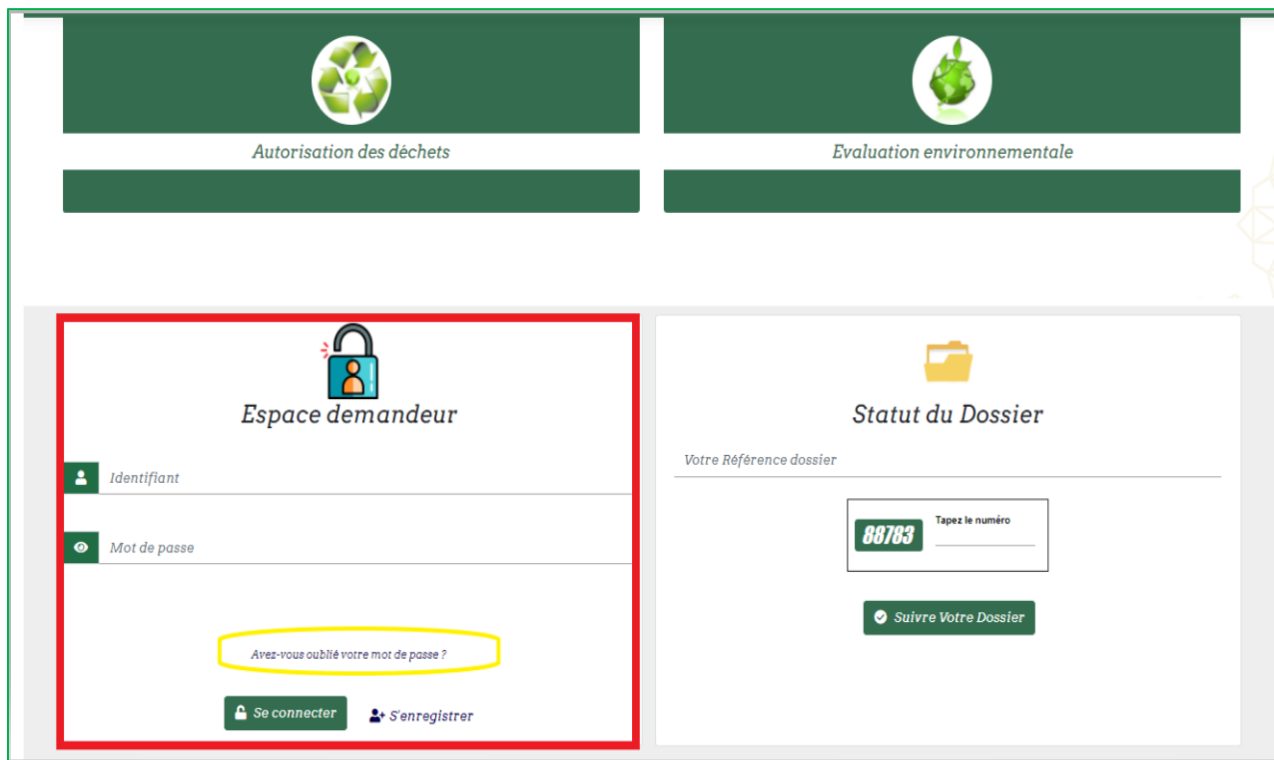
Autorisation des déchets

Evaluation environnementale

Espace demandeur

Identifiant

Mot de passe

Avez-vous oublié votre mot de passe ?

Se connecter

S'enregistrer

Statut du Dossier

Votre Référence dossier

88783

Tapez le numéro

Suivre Votre Dossier